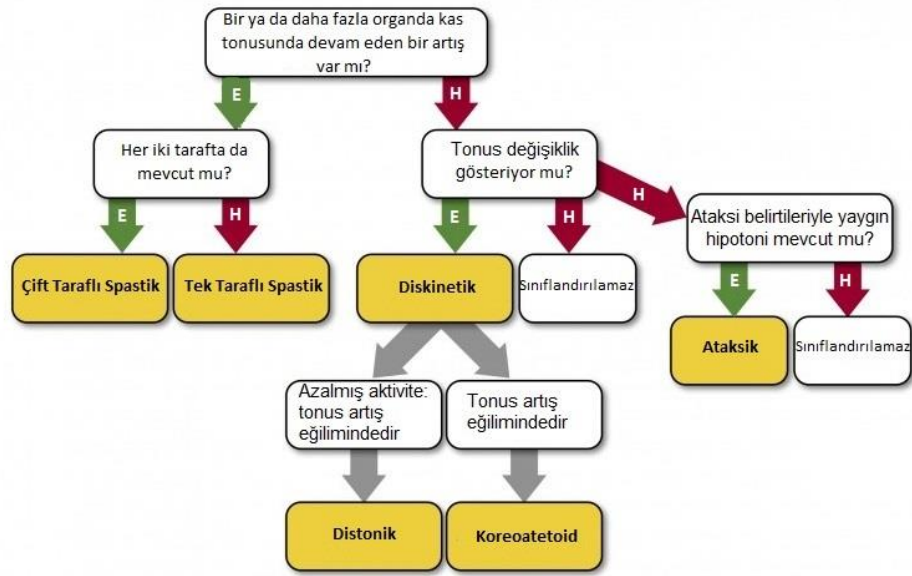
Bir ya da daha fazla organda kas tonusunda devam eden bir artış var mı?

E

H

Her iki tarafta da mevcut mu?

E

H

Çift Taraflı Spastik

Tek Taraflı Spastik

Tonus değişiklik gösteriyor mu?

E

H

H

Diskinetik

Sınıflandırılamaz

Ataksi belirtileriyle yaygın hipotoni mevcut mu?

E

H

Ataksik

Sınıflandırılamaz

Azalmış aktivite: tonus artış eğilimindedir

Tonus artış eğilimindedir

Distonik

Koreoatetoid